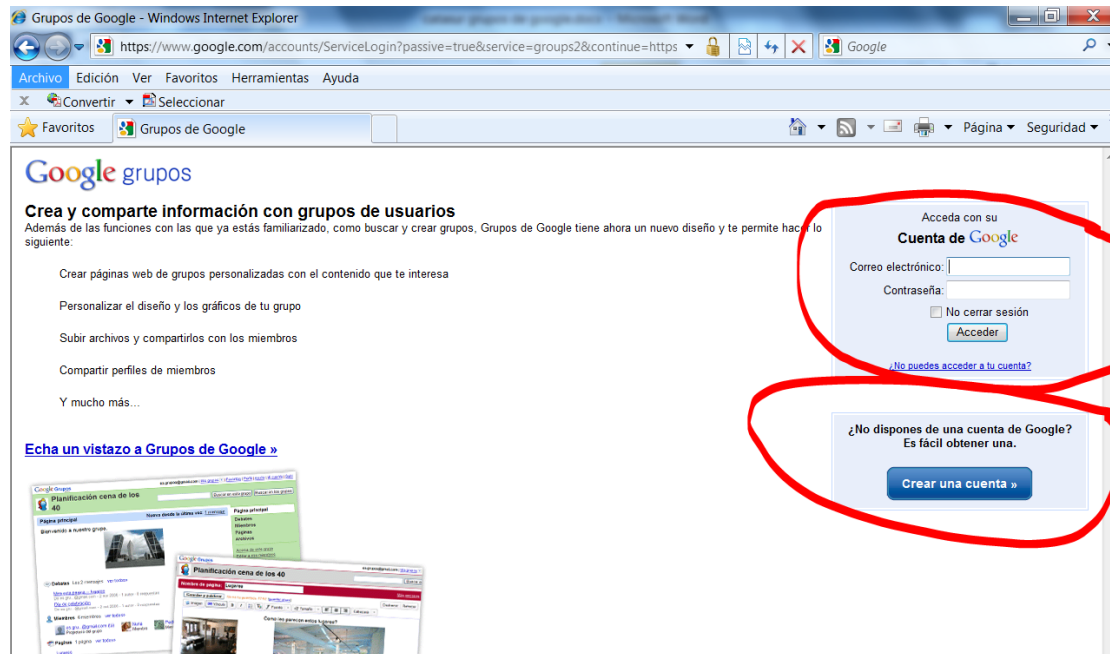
Grupos de Google - Windows Internet Explorer

https://www.google.com/accounts/ServiceLogin?passive=true&service=groups2&continue=https

Google

Archivo Edición Ver Favoritos Herramientas Ayuda

Convertir Seleccionar

Favoritos Grupos de Google

Página Seguridad

Google grupos

Crea y comparte información con grupos de usuarios

Además de las funciones con las que ya estás familiarizado, como buscar y crear grupos, Grupos de Google tiene ahora un nuevo diseño y te permite hacer lo siguiente:

Crear páginas web de grupos personalizadas con el contenido que te interesa

Personalizar el diseño y los gráficos de tu grupo

Subir archivos y compartirlos con los miembros

Compartir perfiles de miembros

Y mucho más...

Echa un vistazo a Grupos de Google »

Planificación cena de los 40

Planificación cena de los 40

Acceda con su

Cuenta de Google

Correo electrónico:

Contraseña:

No cerrar sesión

Acceder

¿No puedes acceder a tu cuenta?

¿No dispones de una cuenta de Google? Es fácil obtener una.

Crear una cuenta »